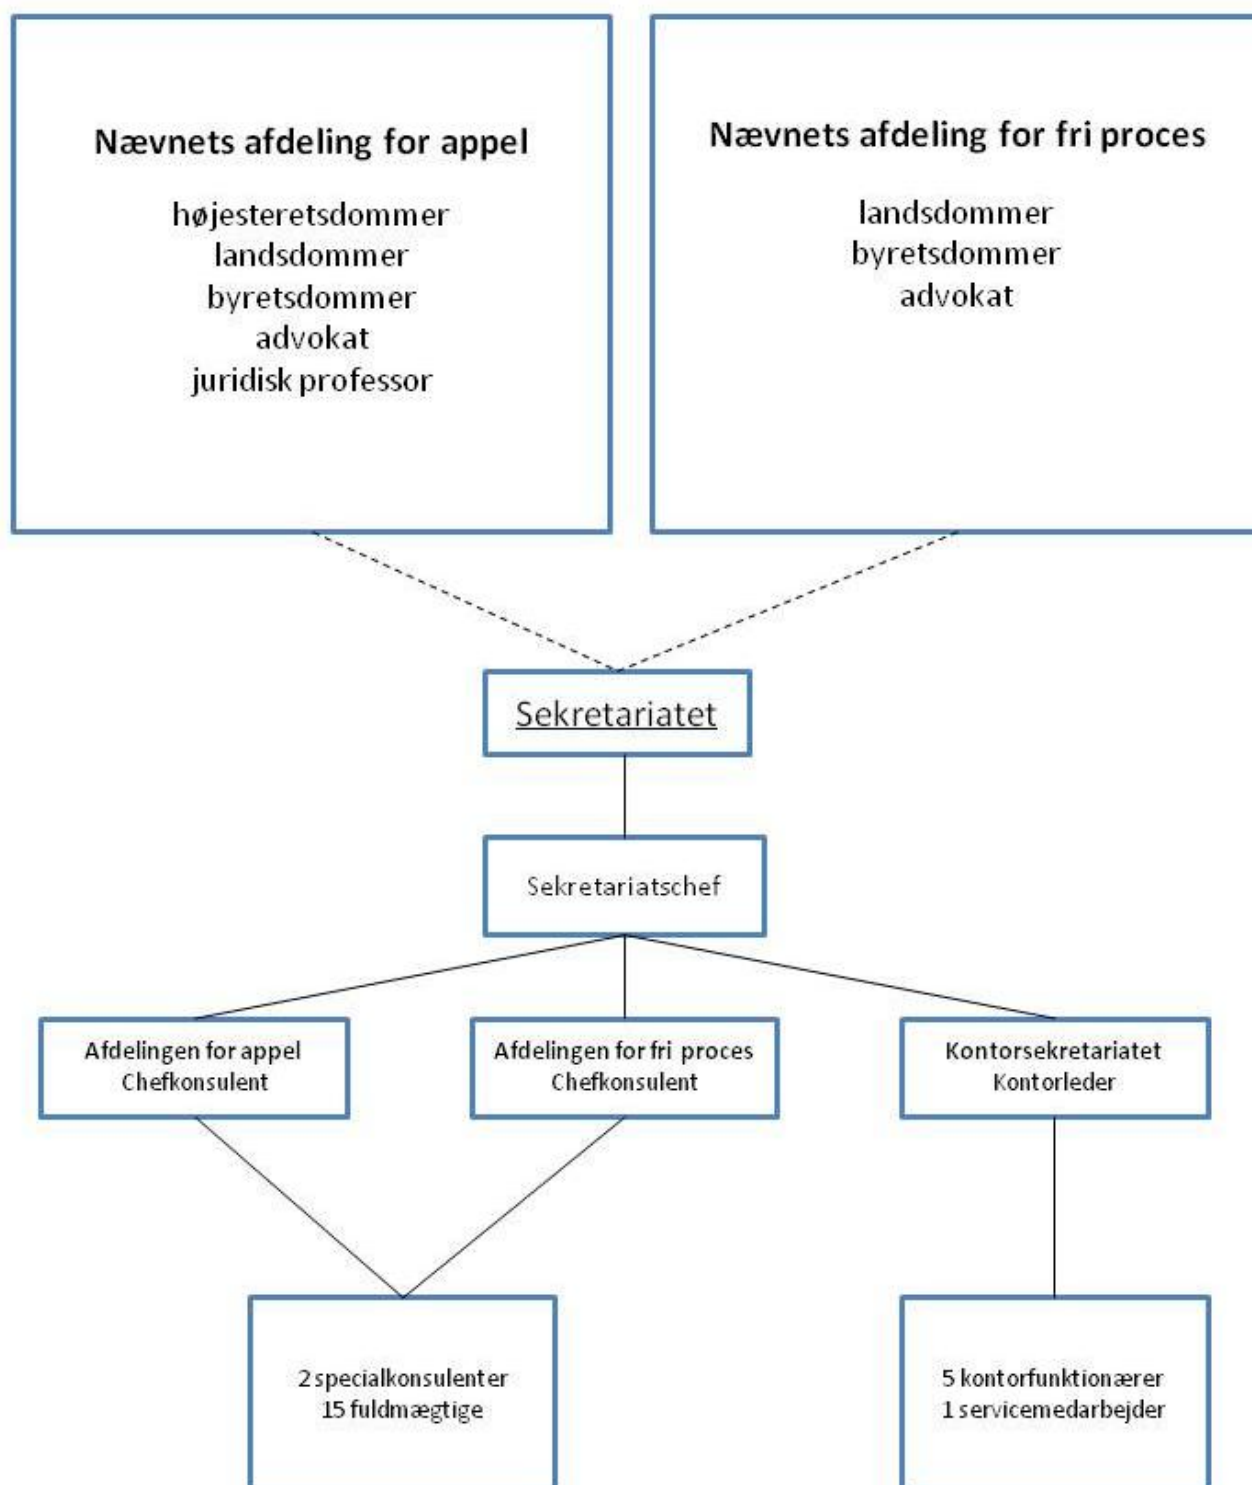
Nævnets afdeling for appel

højesteretsdommer
landsdommer
byretsdommer
advokat
juridisk professor

Nævnets afdeling for fri proces

landsdommer
byretsdommer
advokat

Sekretariatet

Sekretariatschef

Afdelingen for appel
Chefkonsulent

Afdelingen for fri proces
Chefkonsulent

Kontorsekretariatet
Kontorleder

2 specialkonsulenter
15 fuldmægtige

5 kontorfunktionærer
1 servicemedarbejder